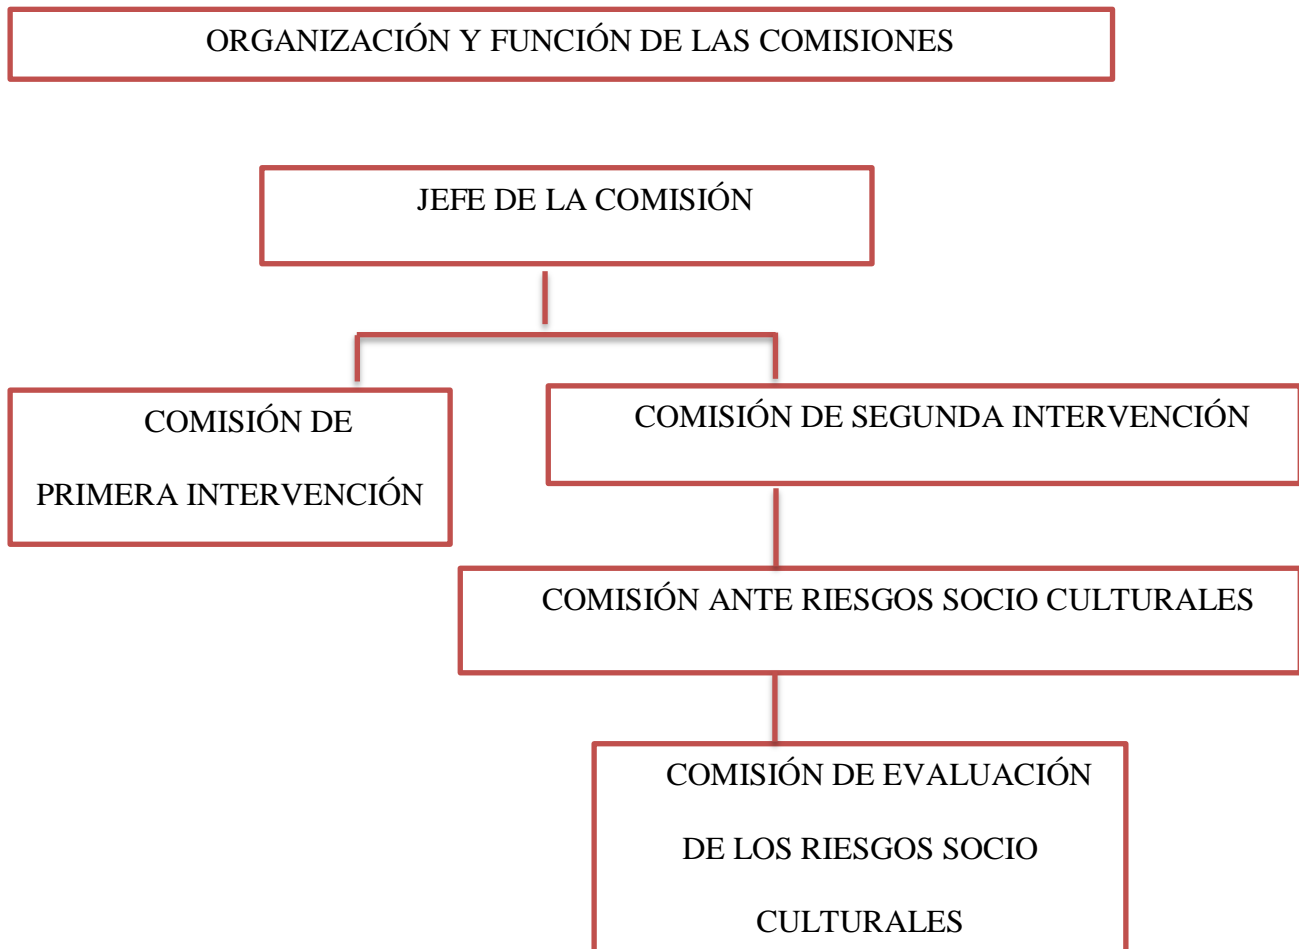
ORGANIZACIÓN Y FUNCIÓN DE LAS COMISIONES

JEFE DE LA COMISIÓN

COMISIÓN DE PRIMERA INTERVENCIÓN

COMISIÓN DE SEGUNDA INTERVENCIÓN

COMISIÓN ANTE RIESGOS SOCIO CULTURALES

COMISIÓN DE EVALUACIÓN DE LOS RIESGOS SOCIO CULTURALES